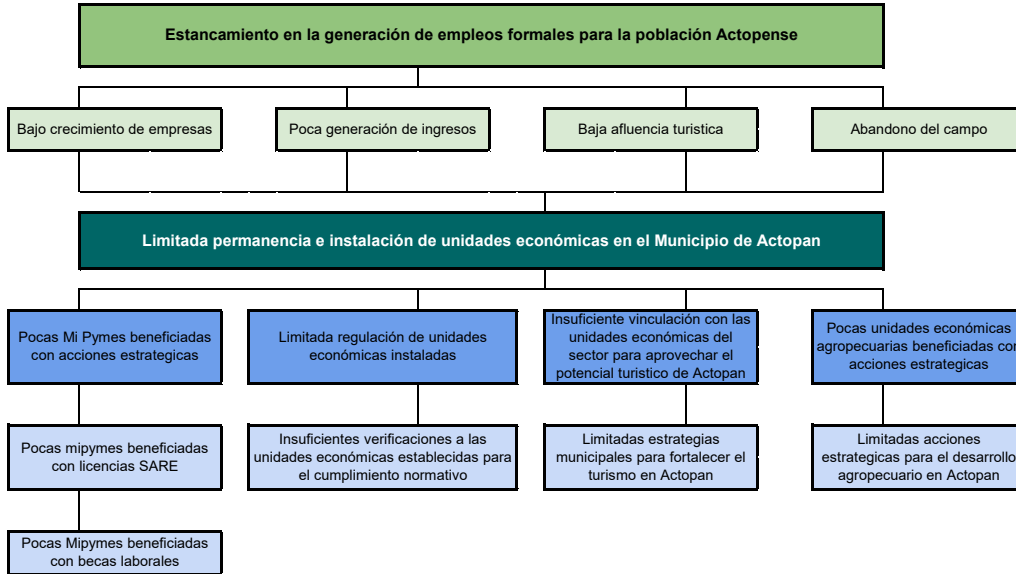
Estancamiento en la generación de empleos formales para la población Actopense

Bajo crecimiento de empresas

Poca generación de ingresos

Baja afluencia turistica

Abandono del campo

Limitada permanencia e instalación de unidades económicas en el Municipio de Actopan

Pocas Mi Pymes beneficiadas con acciones estrategicas

Limitada regulación de unidades económicas instaladas

Insuficiente vinculación con las unidades económicas del sector para aprovechar el potencial turistico de Actopan

Pocas unidades económicas agropecuarias beneficiadas co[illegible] acciones estrategicas

Pocas mipymes beneficiadas con licencias SARE

Insuficientes verificaciones a las unidades económicas establecidas para el cumplimiento normativo

Limitadas estrategias municipales para fortalecer el turismo en Actopan

Limitadas acciones estrategicas para el desarrollo agropecuario en Actopan

Pocas Mipymes beneficiadas con becas laborales